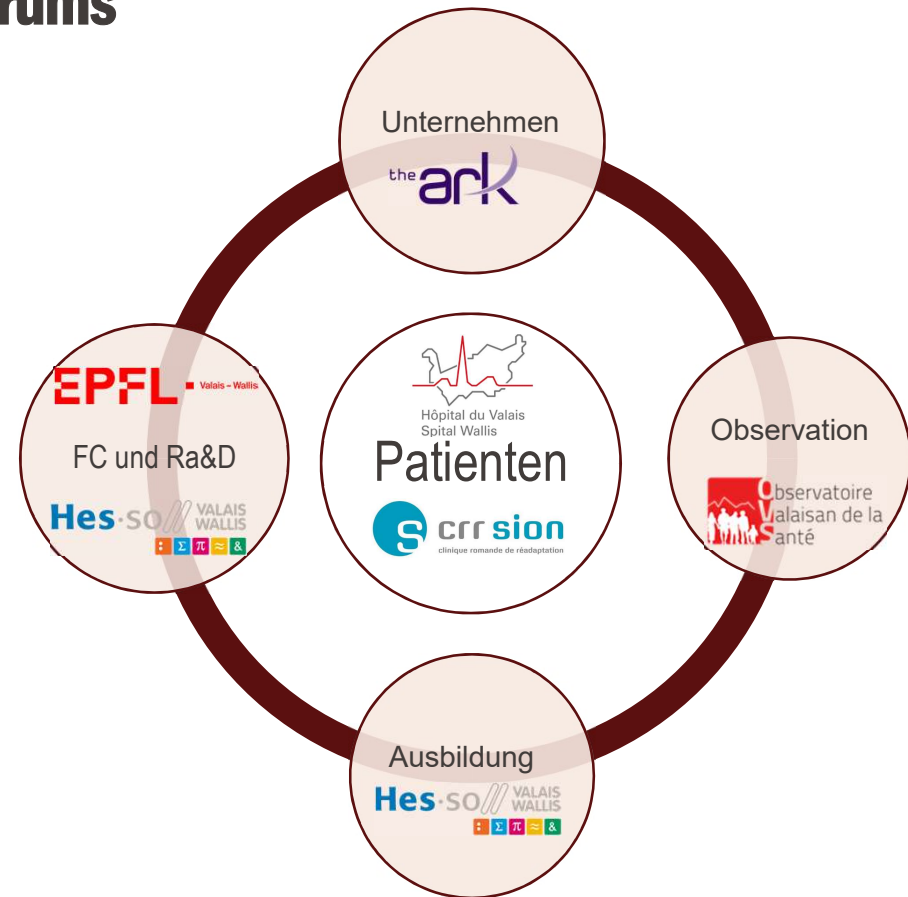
rums

Unternehmen

the ark

EPFL Valais – Wallis

FC und Ra&D

Hes·so Valais Wallis

Hôpital du Valais
Spital Wallis

Patienten

crr sion
clinique romande de réadaptation

Observation

Observatoire Valaisan de la Santé

Ausbildung

Hes·so Valais Wallis